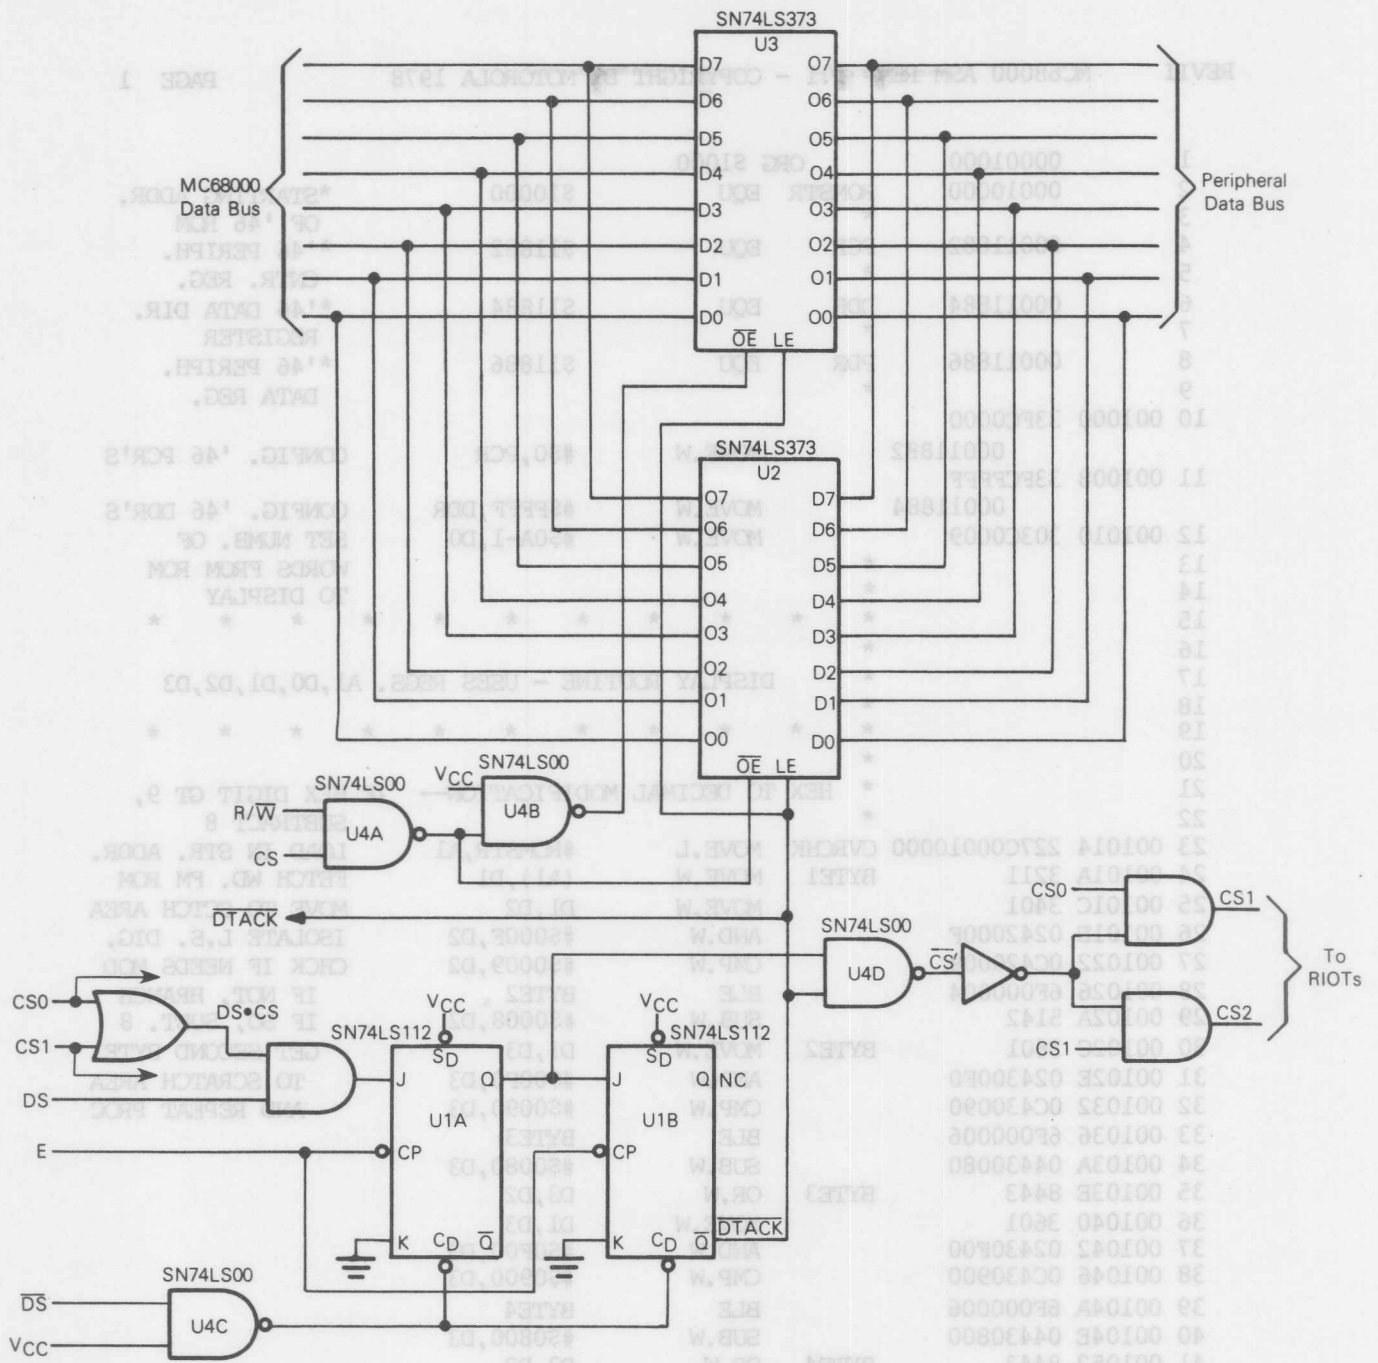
SN74LS373
U3
D7 O7
D6 O6
D5 O5
D4 O4
D3 O3
D2 O2
D1 O1
D0 O0
$\overline{OE}$ LE

MC68000
Data Bus

Peripheral
Data Bus

SN74LS373
U2
O7 D7
O6 D6
O5 D5
O4 D4
O3 D3
O2 D2
O1 D1
O0 D0
$\overline{OE}$ LE

SN74LS00
R/$\overline{W}$
U4A
CS
$V_{CC}$
SN74LS00
U4B

$\overline{DTACK}$

SN74LS00
U4D
$\overline{CS'}$

CS0
CS1
CS1
CS2
To
RIOTs

CS0
DS•CS
CS1
DS
E

$V_{CC}$
SN74LS112
$S_D$
J Q
U1A
CP
K $C_D$ $\overline{Q}$

$V_{CC}$
SN74LS112
$S_D$
J Q NC
U1B
CP
K $C_D$ $\overline{Q}$
$\overline{DTACK}$

SN74LS00
$\overline{DS}$
U4C
$V_{CC}$